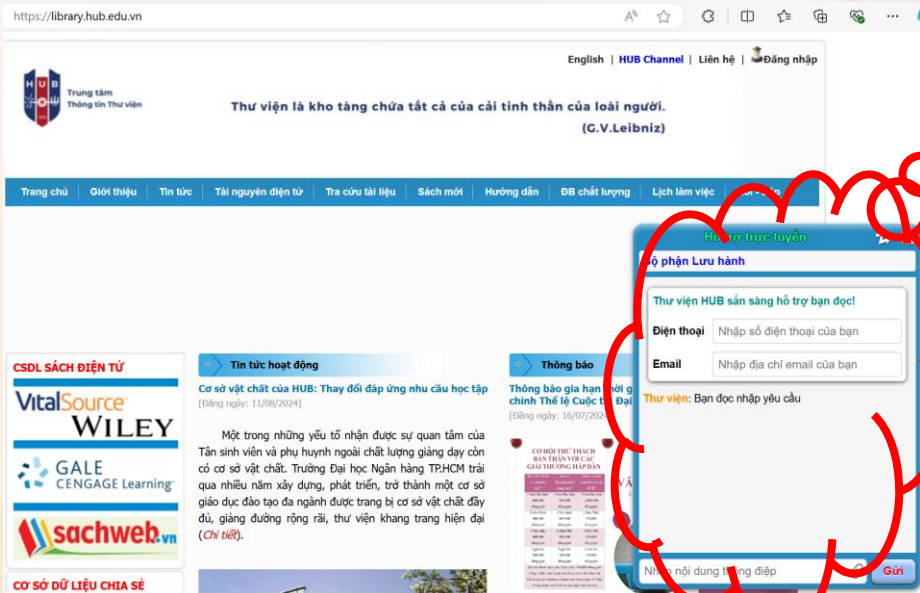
https://library.hub.edu.vn

English | HUB Channel | Liên hệ | Đăng nhập

HUB
Trung tâm Thông tin Thư viện

Thư viện là kho tàng chứa tất cả của cải tinh thần của loài người.
(G.V.Leibniz)

Trang chủ | Giới thiệu | Tin tức | Tài nguyên điện tử | Tra cứu tài liệu | Sách mới | Hướng dẫn | ĐB chất lượng | Lịch làm việc | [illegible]

Hỗ trợ trực tuyến
Bộ phận Lưu hành
Thư viện HUB sẵn sàng hỗ trợ bạn đọc!
Điện thoại: Nhập số điện thoại của bạn
Email: Nhập địa chỉ email của bạn
Thư viện: Bạn đọc nhập yêu cầu
Nh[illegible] nội dung t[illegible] điệp
Gửi

CSDL SÁCH ĐIỆN TỬ
VitalSource
WILEY
GALE CENGAGE Learning
sachweb.vn
CƠ SỞ DỮ LIỆU CHIA SẺ

Tin tức hoạt động
Cơ sở vật chất của HUB: Thay đổi đáp ứng nhu cầu học tập
[Đăng ngày: 11/08/2024]
Một trong những yếu tố nhận được sự quan tâm của Tân sinh viên và phụ huynh ngoài chất lượng giảng dạy còn có cơ sở vật chất. Trường Đại học Ngân hàng TP.HCM trải qua nhiều năm xây dựng, phát triển, trở thành một cơ sở giáo dục đào tạo đa ngành được trang bị cơ sở vật chất đầy đủ, giảng đường rộng rãi, thư viện khang trang hiện đại (Chi tiết).

Thông báo
Thông báo gia hạn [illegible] chính Thể lệ Cuộc t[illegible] Đại
[Đăng ngày: 16/07/2024]
CƠ HỘI THỬ THÁCH BẢN THÂN VỚI CÁC GIẢI THƯỞNG HẤP DẪN